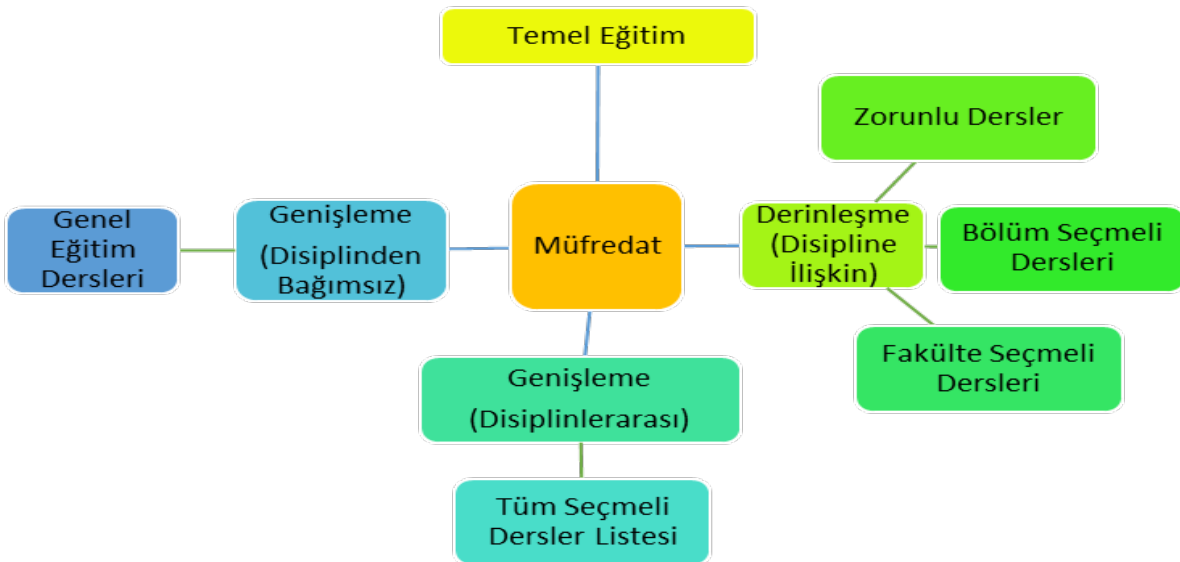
Temel Eğitim

Zorunlu Dersler

Genel Eğitim Dersleri

Genişleme (Disiplinden Bağımsız)

Müfredat

Derinleşme (Disipline İlişkin)

Bölüm Seçmeli Dersleri

Fakülte Seçmeli Dersleri

Genişleme (Disiplinlerarası)

Tüm Seçmeli Dersler Listesi